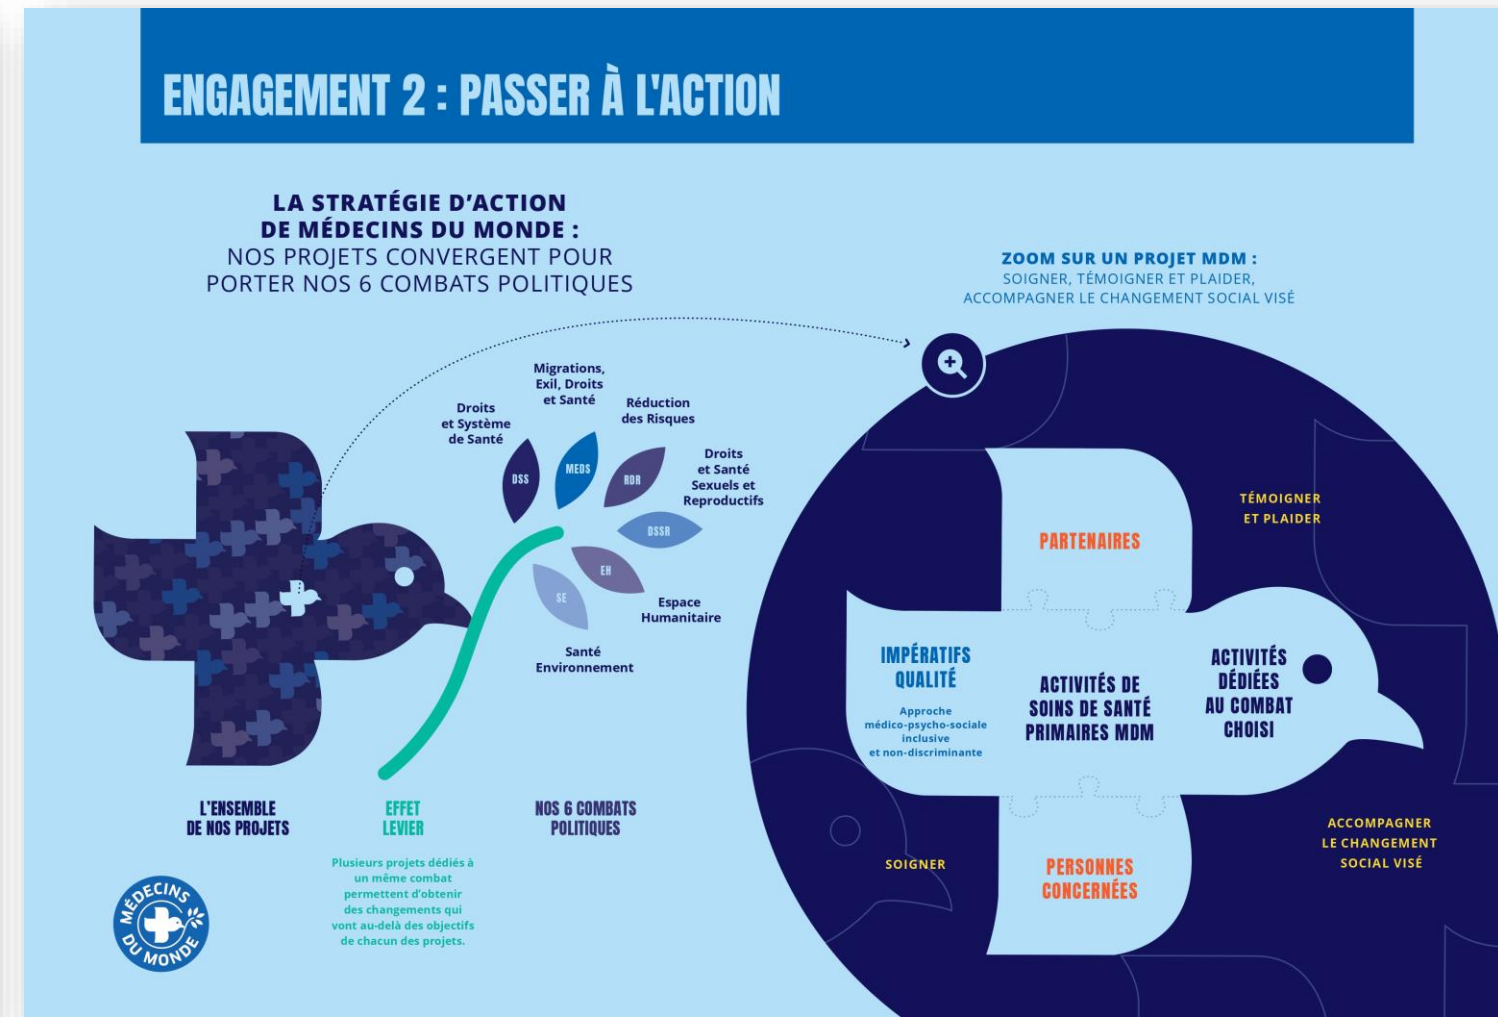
ENGAGEMENT 2 : PASSER À L'ACTION

LA STRATÉGIE D'ACTION DE MÉDECINS DU MONDE : NOS PROJETS CONVERGENT POUR PORTER NOS 6 COMBATS POLITIQUES

ZOOM SUR UN PROJET MDM : SOIGNER, TÉMOIGNER ET PLAIDER, ACCOMPAGNER LE CHANGEMENT SOCIAL VISÉ

Migrations, Exil, Droits et Santé

Droits et Système de Santé

Réduction des Risques

Droits et Santé Sexuels et Reproductifs

DSS

MEDS

RDR

DSSR

EH

SE

Espace Humanitaire

Santé Environnement

L'ENSEMBLE DE NOS PROJETS

EFFET LEVIER

Plusieurs projets dédiés à un même combat permettent d'obtenir des changements qui vont au-delà des objectifs de chacun des projets.

NOS 6 COMBATS POLITIQUES

MÉDECINS DU MONDE

TÉMOIGNER ET PLAIDER

PARTENAIRES

IMPÉRATIFS QUALITÉ

Approche médico-psycho-sociale inclusive et non-discriminante

ACTIVITÉS DE SOINS DE SANTÉ PRIMAIRES MDM

ACTIVITÉS DÉDIÉES AU COMBAT CHOISI

SOIGNER

PERSONNES CONCERNÉES

ACCOMPAGNER LE CHANGEMENT SOCIAL VISÉ